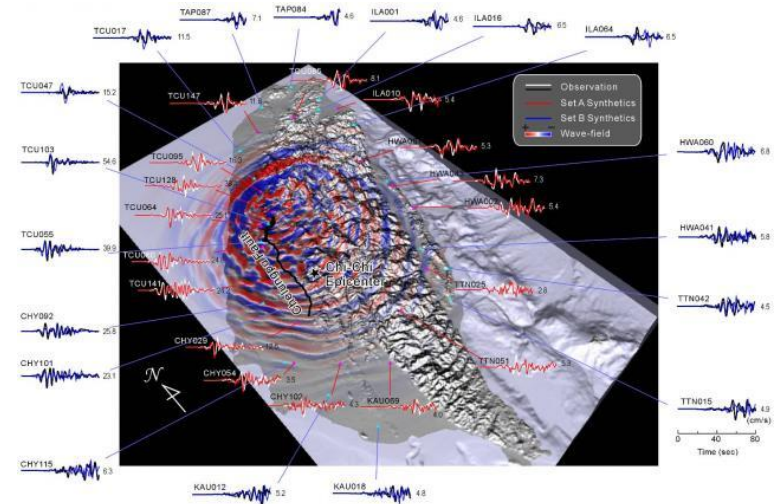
TCU017 11.5
TAP087 7.1
TAP084 4.6
ILA001 4.6
ILA016 6.5
ILA064 6.5
TCU047 15.2
TCU147 11.8
TCU0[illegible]
8.1
ILA010 5.4
Observation
Set A Synthetics
Set B Synthetics
Wave-field
TCU103 54.6
TCU095 16.3
TCU128
TCU064
HWA0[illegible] 5.3
HWA060 6.8
HWA0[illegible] 7.3
HWA0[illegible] 5.4
TCU055 39.9
TCU0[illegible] 24
TCU141 21.2
Chelungpu fault
Chi-Chi Epicenter
HWA041 5.8
TTN025 2.8
TTN042 4.5
CHY092 25.8
CHY101 23.1
CHY029 18.6
CHY054 5.5
TTN051 5.3
N
CHY107 6.3
KAU069 4.0
TTN015 4.9 (cm/s)
0 40 80
Time (sec)
CHY115 6.3
KAU012 5.2
KAU018 4.8